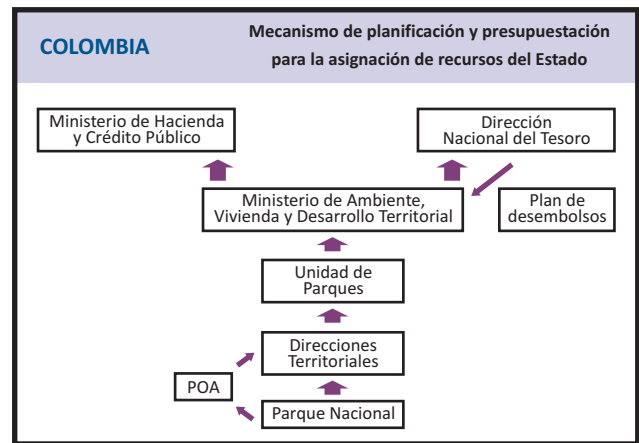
COLOMBIA

Mecanismo de planificación y presupuestación para la asignación de recursos del Estado

Ministerio de Hacienda y Crédito Público

Dirección Nacional del Tesoro

Ministerio de Ambiente, Vivienda y Desarrollo Territorial

Plan de desembolsos

Unidad de Parques

Direcciones Territoriales

POA

Parque Nacional